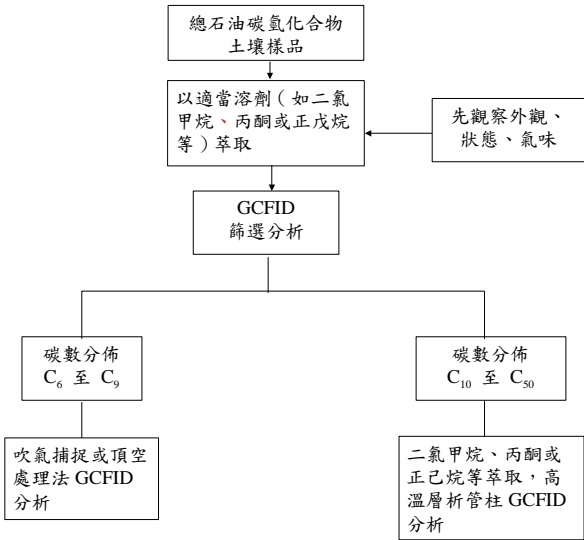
總石油碳氫化合物
土壤樣品

以適當溶劑（如二氯甲烷、丙酮或正戊烷等）萃取

先觀察外觀、狀態、氣味

GCFID
篩選分析

碳數分佈
$C_6$ 至 $C_9$

碳數分佈
$C_{10}$ 至 $C_{50}$

吹氣捕捉或頂空處理法 GCFID 分析

二氯甲烷、丙酮或正己烷等萃取，高溫層析管柱 GCFID 分析